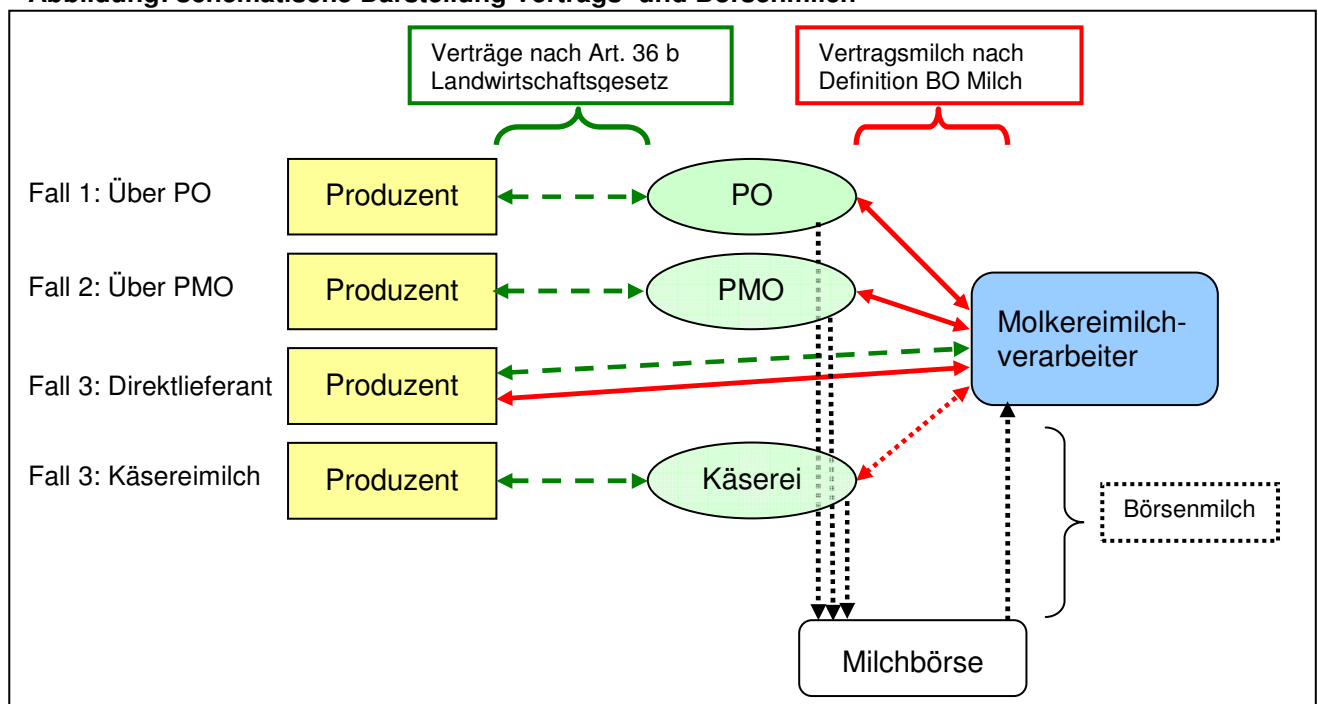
Abbildung: Schematische Darstellung Vertrags- und Börsenmilch

Verträge nach Art. 36 b Landwirtschaftsgesetz

Vertragsmilch nach Definition BO Milch

Fall 1: Über PO

Produzent

PO

Fall 2: Über PMO

Produzent

PMO

Molkereimilchverarbeiter

Fall 3: Direktlieferant

Produzent

Fall 3: Käsereimilch

Produzent

Käserei

Börsenmilch

Milchbörse